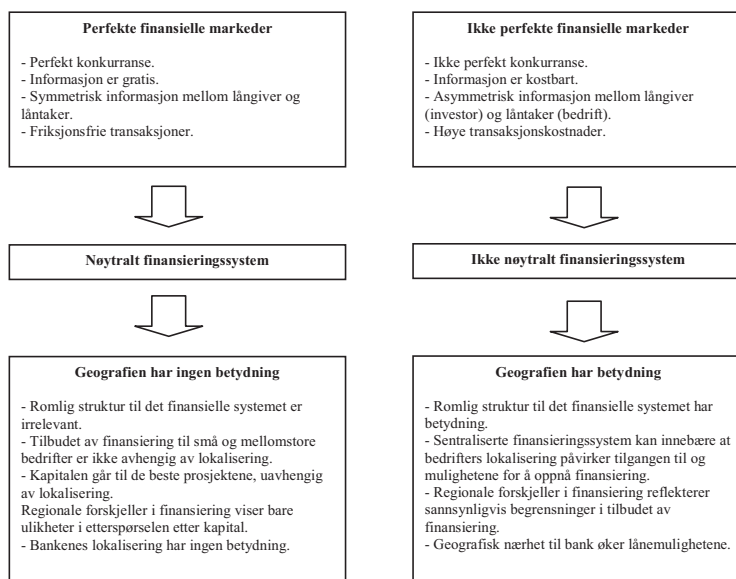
**Perfekte finansielle markeder**

- Perfekt konkurranse.
- Informasjon er gratis.
- Symmetrisk informasjon mellom långiver og låntaker.
- Friksjonsfrie transaksjoner.

**Nøytralt finansieringssystem**

**Geografien har ingen betydning**

- Romlig struktur til det finansielle systemet er irrelevant.
- Tilbudet av finansiering til små og mellomstore bedrifter er ikke avhengig av lokalisering.
- Kapitalen går til de beste prosjektene, uavhengig av lokalisering.
Regionale forskjeller i finansiering viser bare ulikheter i etterspørselen etter kapital.
- Bankenes lokalisering har ingen betydning.

**Ikke perfekte finansielle markeder**

- Ikke perfekt konkurranse.
- Informasjon er kostbart.
- Asymmetrisk informasjon mellom långiver (investor) og låntaker (bedrift).
- Høye transaksjonskostnader.

**Ikke nøytralt finansieringssystem**

**Geografien har betydning**

- Romlig struktur til det finansielle systemet har betydning.
- Sentraliserte finansieringssystem kan innebære at bedrifters lokalisering påvirker tilgangen til og mulighetene for å oppnå finansiering.
- Regionale forskjeller i finansiering reflekterer sannsynligvis begrensninger i tilbudet av finansiering.
- Geografisk nærhet til bank øker lånemulighetene.